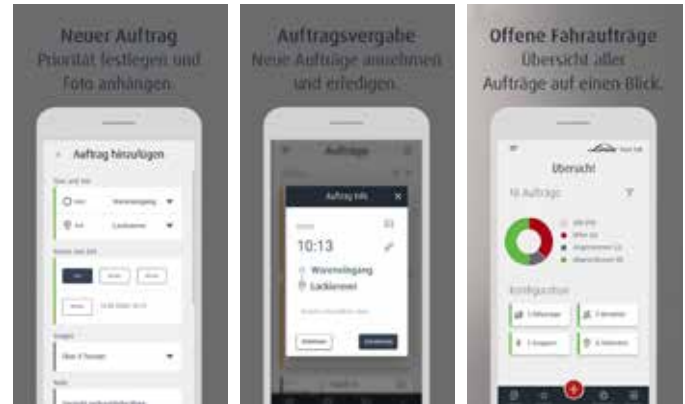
Neuer Auftrag
Priorität festlegen und Foto anhängen

Auftrag hinzufügen

Warenausgang

Lackiererei

Auftragsvergabe
Neue Aufträge annehmen und erledigen

Aufträge

Auftrag Info

10:13

Wareneingang

Lackiererei

Offene Fahraufträge
Übersicht aller Aufträge auf einen Blick.

Übersicht

16 Aufträge

Konfiguration